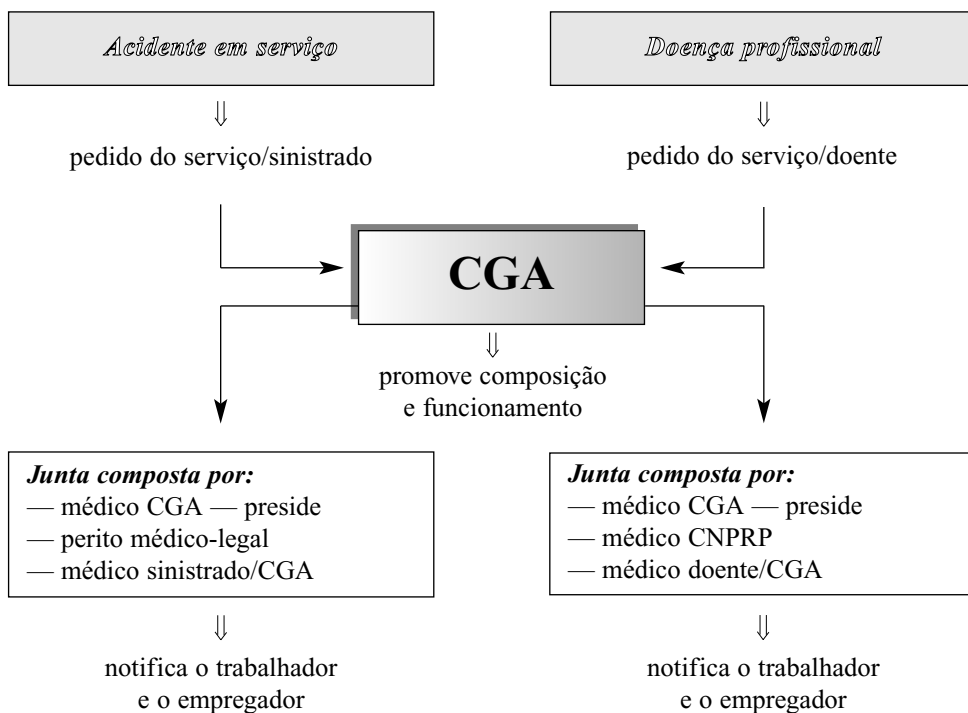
Acidente em serviço

⇓

pedido do serviço/sinistrado

Doença profissional

⇓

pedido do serviço/doente

CGA

⇓

promove composição e funcionamento

**Junta composta por:**
— médico CGA — preside
— perito médico-legal
— médico sinistrado/CGA

⇓

notifica o trabalhador e o empregador

**Junta composta por:**
— médico CGA — preside
— médico CNPRP
— médico doente/CGA

⇓

notifica o trabalhador e o empregador